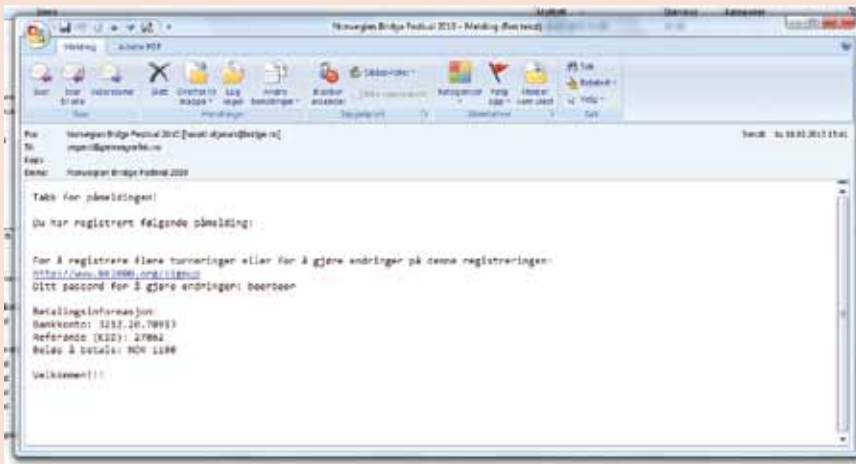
Norwegian Bridge Festival 2010 - Melding (Ren tekst)

Melding
Adobe PDF

Svar
Svar til alle
Videresend
Slett
Flytt til mappe
Opprett regel
Andre handlinger
Blokker avsender
Ikke søppelpost
Kategoriser
Følg opp
Merk som ulest
Finn
Relatert
Velg

Svar
Handlinger
Søppelpost
Alternativer
Søk

Fra: Norwegian Bridge Festival 2010 [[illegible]@bridge.no]
Til: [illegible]
Kopi:
Emne: Norwegian Bridge Festival 2010

Sendt: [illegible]

Takk for påmeldingen!

Du har registrert følgende påmelding:

For å registrere flere turneringer eller for å gjøre endringer på denne registreringen:
https://www.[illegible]
Ditt passord for å gjøre endringer: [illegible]

Betalingsinformasjon:
Bankkonto: 3232.20.70933
Referanse (KID): 27062
Beløp å totalt: NOK 1100

Velkommen!!!